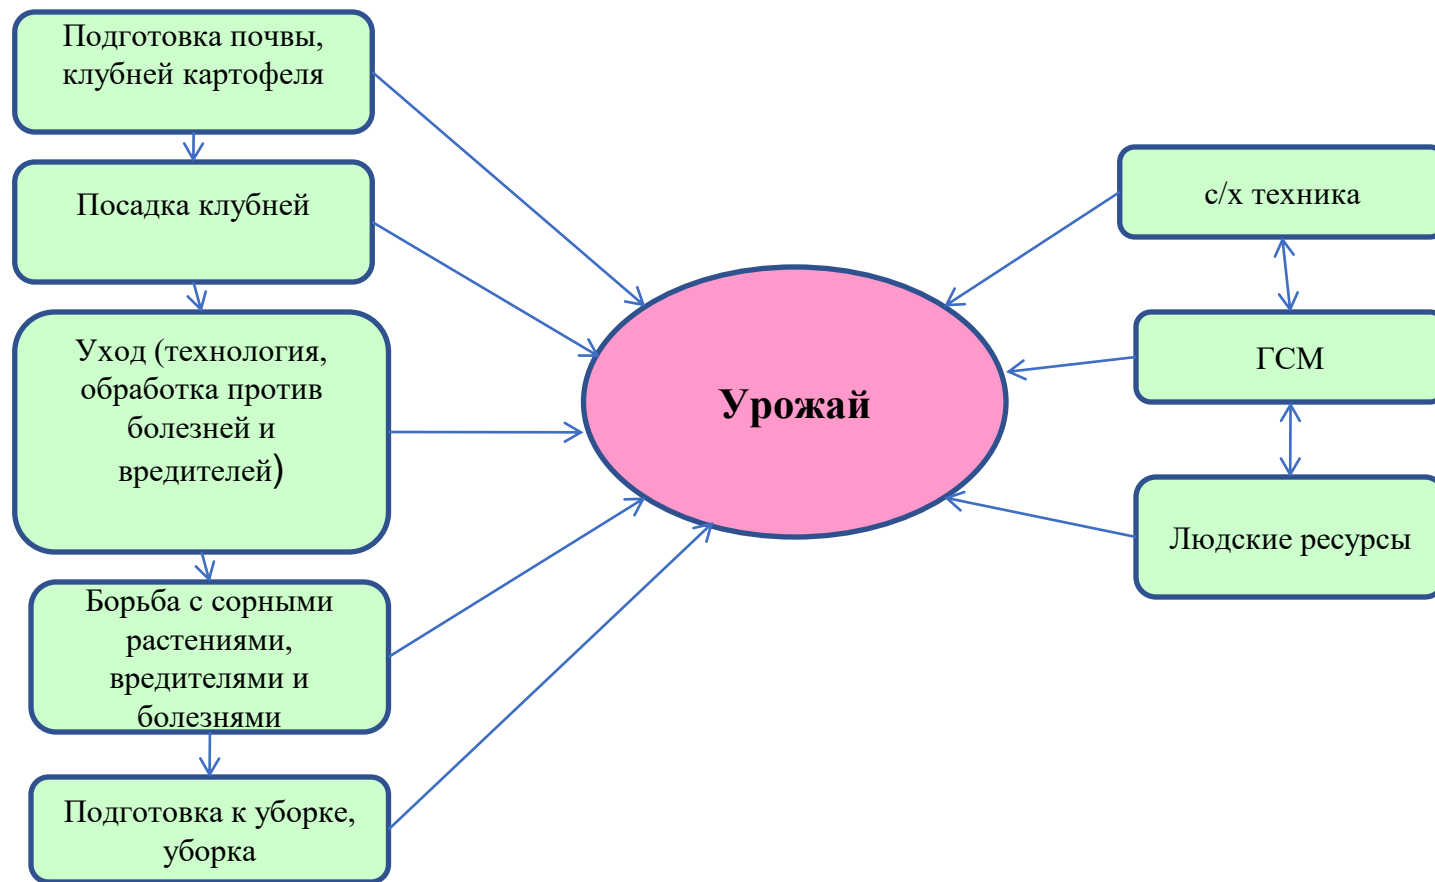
Подготовка почвы, клубней картофеля

Посадка клубней

Уход (технология, обработка против болезней и вредителей)

Борьба с сорными растениями, вредителями и болезнями

Подготовка к уборке, уборка

Урожай

с/х техника

ГСМ

Людские ресурсы